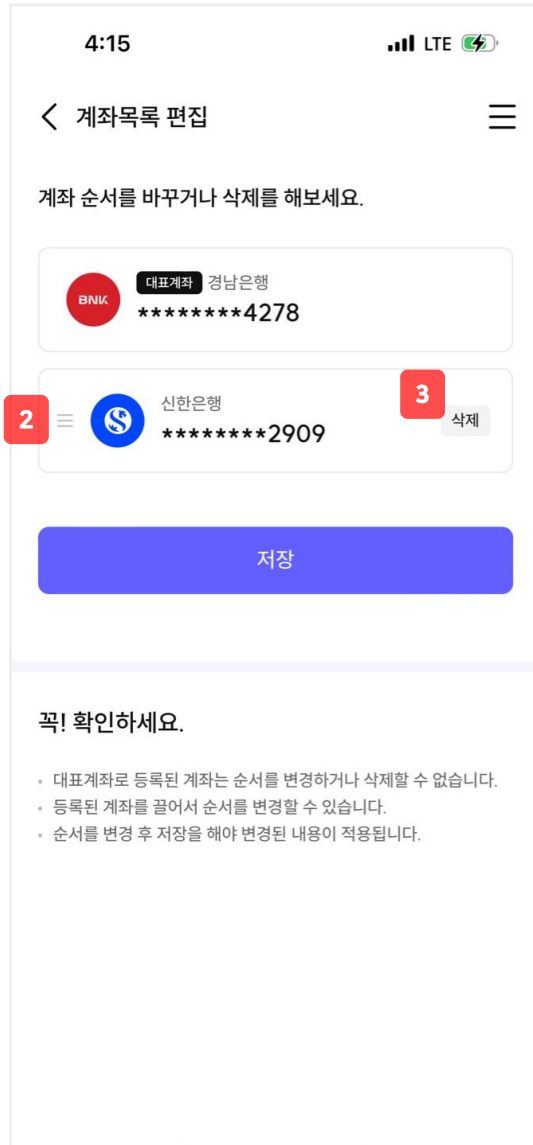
4:15

LTE

계좌목록 편집

계좌 순서를 바꾸거나 삭제를 해보세요.

BNK

대표계좌 경남은행
********4278

2

신한은행
********2909

3

삭제

저장

꼭! 확인하세요.

• 대표계좌로 등록된 계좌는 순서를 변경하거나 삭제할 수 없습니다.
• 등록된 계좌를 끌어서 순서를 변경할 수 있습니다.
• 순서를 변경 후 저장을 해야 변경된 내용이 적용됩니다.